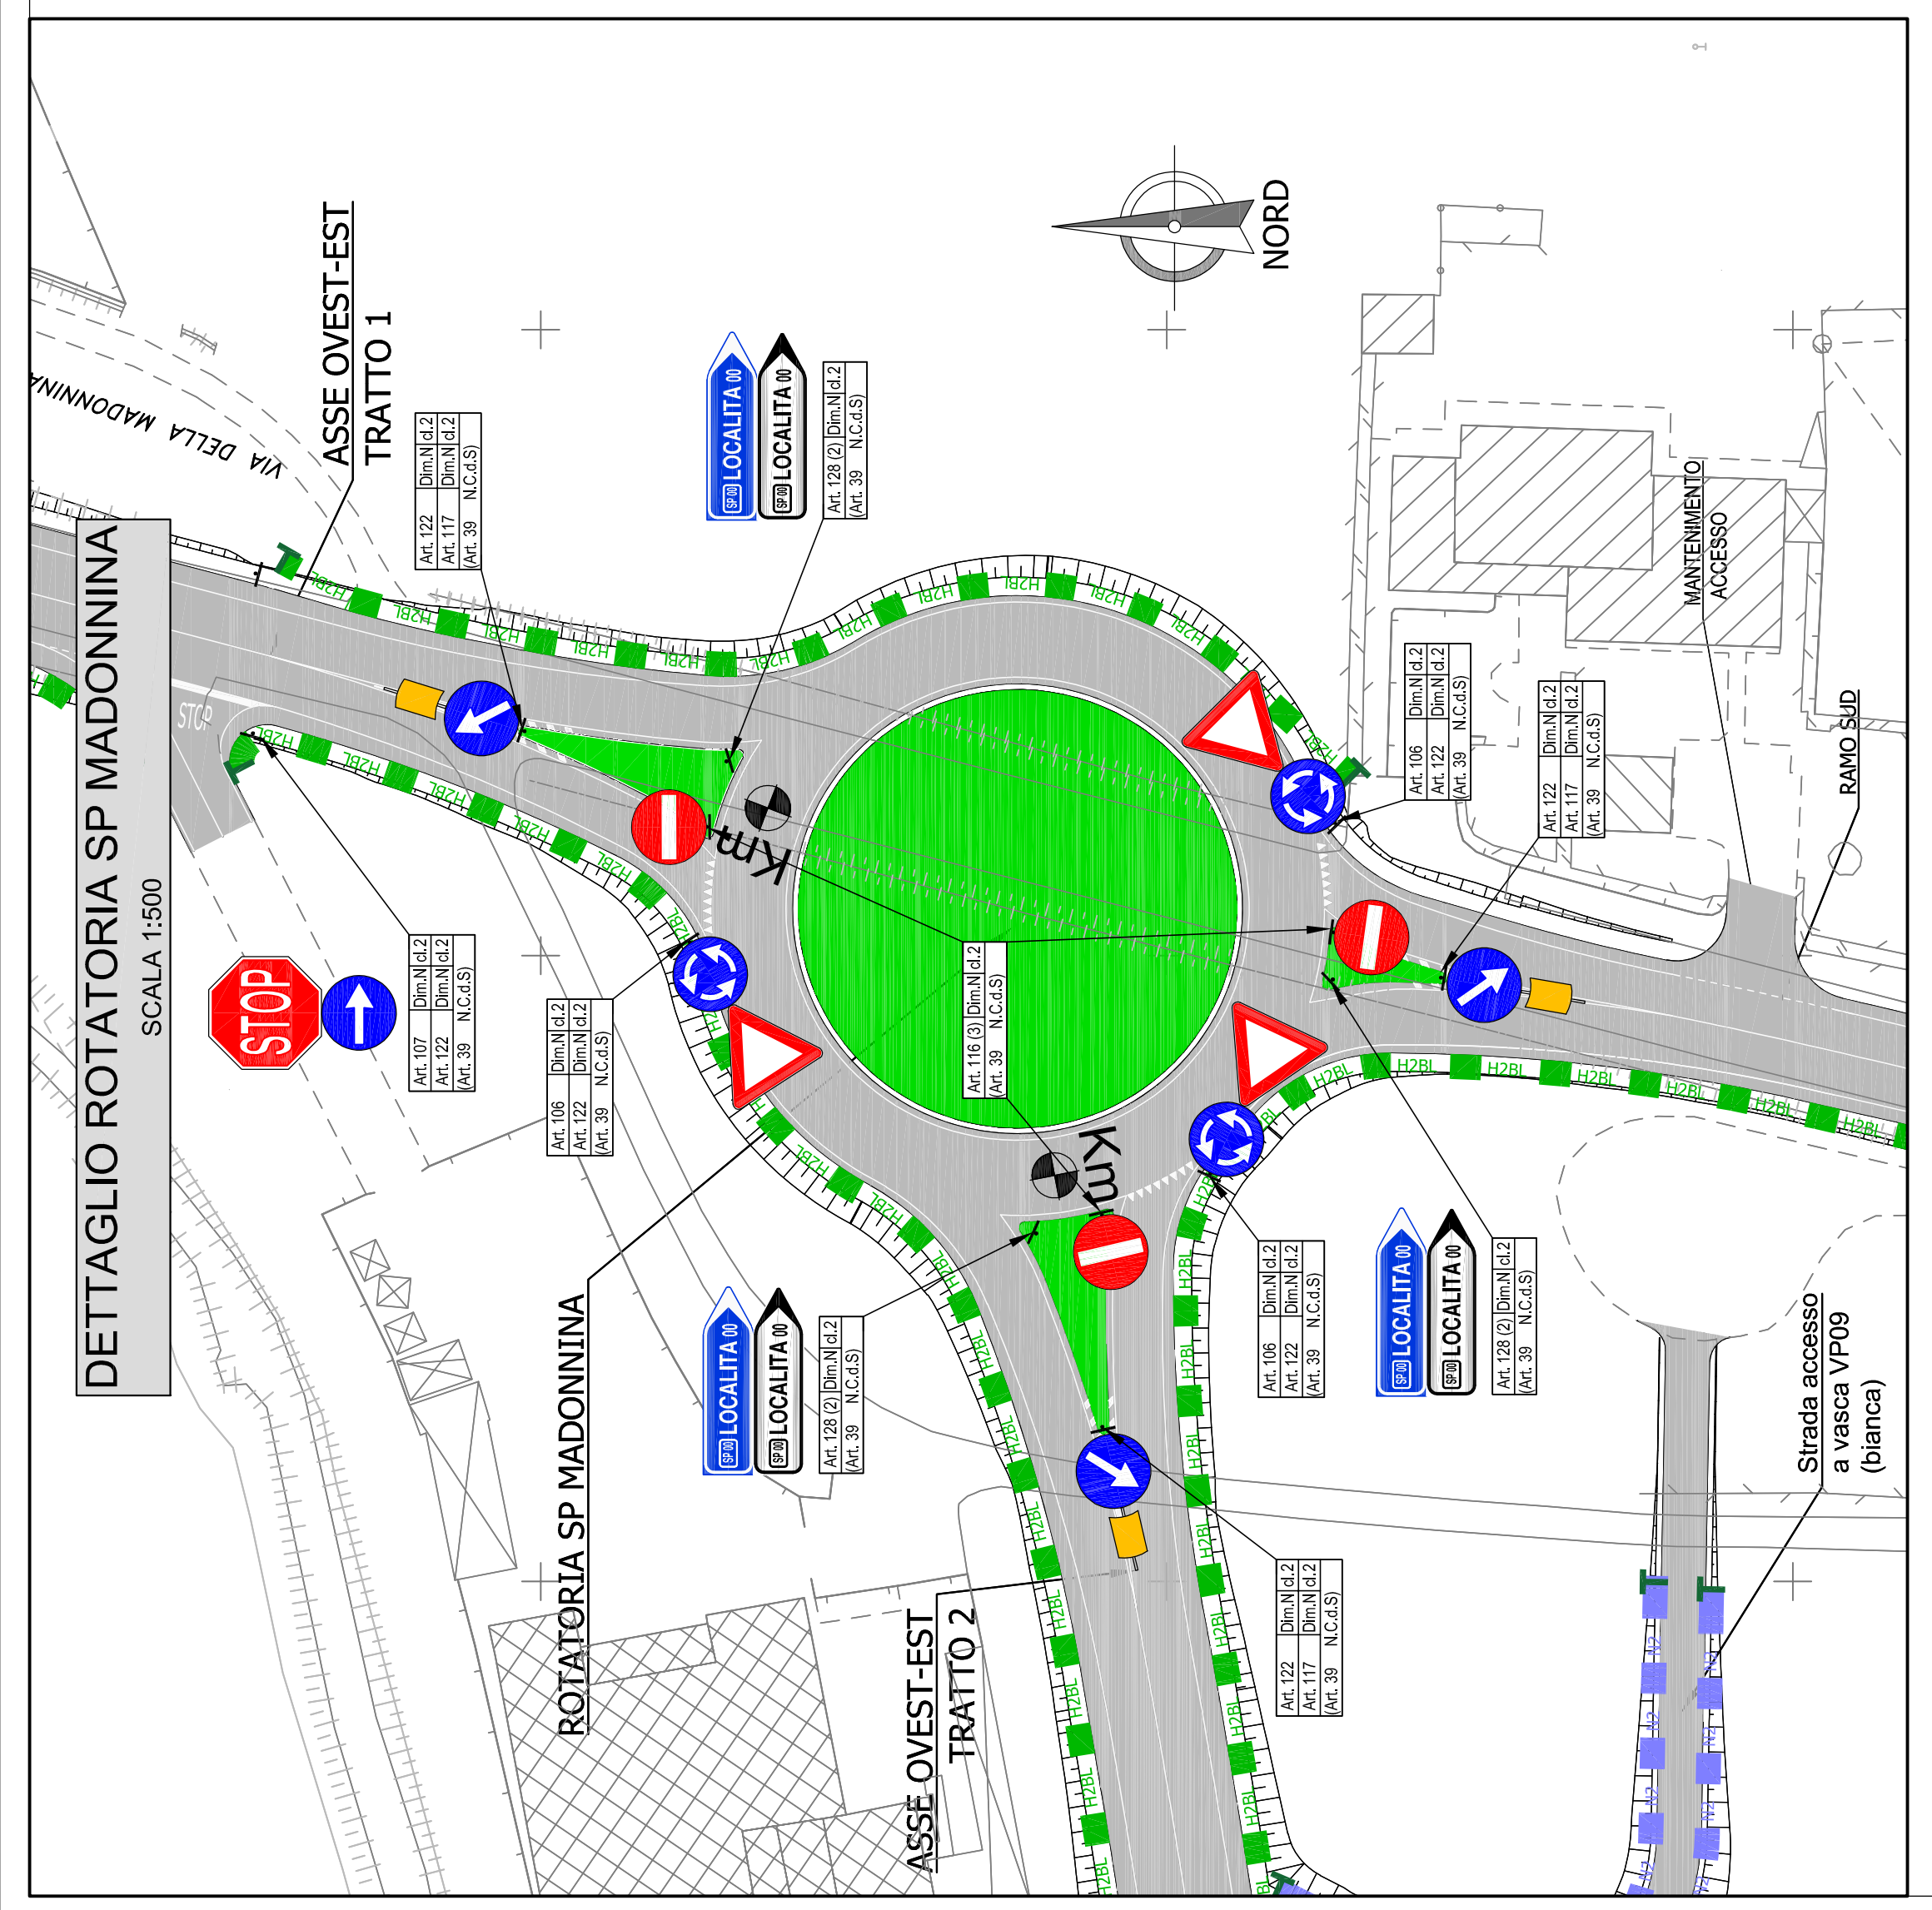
DETTAGLIO ROTATORIA SP MADONNINA
SCALA 1:500

VIA DELLA MADONNINA

ASSE OVEST-EST
TRATTO 1

NORD

SP 00 LOCALITA 00
SP 00 LOCALITA 00

| Art. 122 | Dim.N | cl.2 |
|---|---|---|
| Art. 117 | Dim.N | cl.2 |
| (Art. 39 | N.C.d.S) | |

| Art. 128 (2) | Dim.N | cl.2 |
|---|---|---|
| (Art. 39 | N.C.d.S) | |

MANTENIMENTO
ACCESSO

RAMO SUD

| Art. 106 | Dim.N | cl.2 |
|---|---|---|
| Art. 122 | Dim.N | cl.2 |
| (Art. 39 | N.C.d.S) | |

| Art. 122 | Dim.N | cl.2 |
|---|---|---|
| Art. 117 | Dim.N | cl.2 |
| (Art. 39 | N.C.d.S) | |

STOP

STOP

| Art. 107 | Dim.N | cl.2 |
|---|---|---|
| Art. 122 | Dim.N | cl.2 |
| (Art. 39 | N.C.d.S) | |

| Art. 106 | Dim.N | cl.2 |
|---|---|---|
| Art. 122 | Dim.N | cl.2 |
| (Art. 39 | N.C.d.S) | |

Km

| Art. 116 (3) | Dim.N | cl.2 |
|---|---|---|
| (Art. 39 | N.C.d.S) | |

Km

ROTATORIA SP MADONNINA

SP 00 LOCALITA 00
SP 00 LOCALITA 00

| Art. 128 (2) | Dim.N | cl.2 |
|---|---|---|
| (Art. 39 | N.C.d.S) | |

| Art. 106 | Dim.N | cl.2 |
|---|---|---|
| Art. 122 | Dim.N | cl.2 |
| (Art. 39 | N.C.d.S) | |

SP 00 LOCALITA 00
SP 00 LOCALITA 00

| Art. 128 (2) | Dim.N | cl.2 |
|---|---|---|
| (Art. 39 | N.C.d.S) | |

| Art. 122 | Dim.N | cl.2 |
|---|---|---|
| Art. 117 | Dim.N | cl.2 |
| (Art. 39 | N.C.d.S) | |

ASSE OVEST-EST
TRATTO 2

Strada accesso
a vasca VP09
(bianca)

H2BL H2BL H2BL H2BL H2BL H2BL H2BL H2BL H2BL H2BL H2BL H2BL H2BL H2BL H2BL H2BL H2BL H2BL H2BL H2BL H2BL H2BL H2BL H2BL H2BL H2BL H2BL H2BL H2BL H2BL

H2 H2 H2 H2 H2 H2